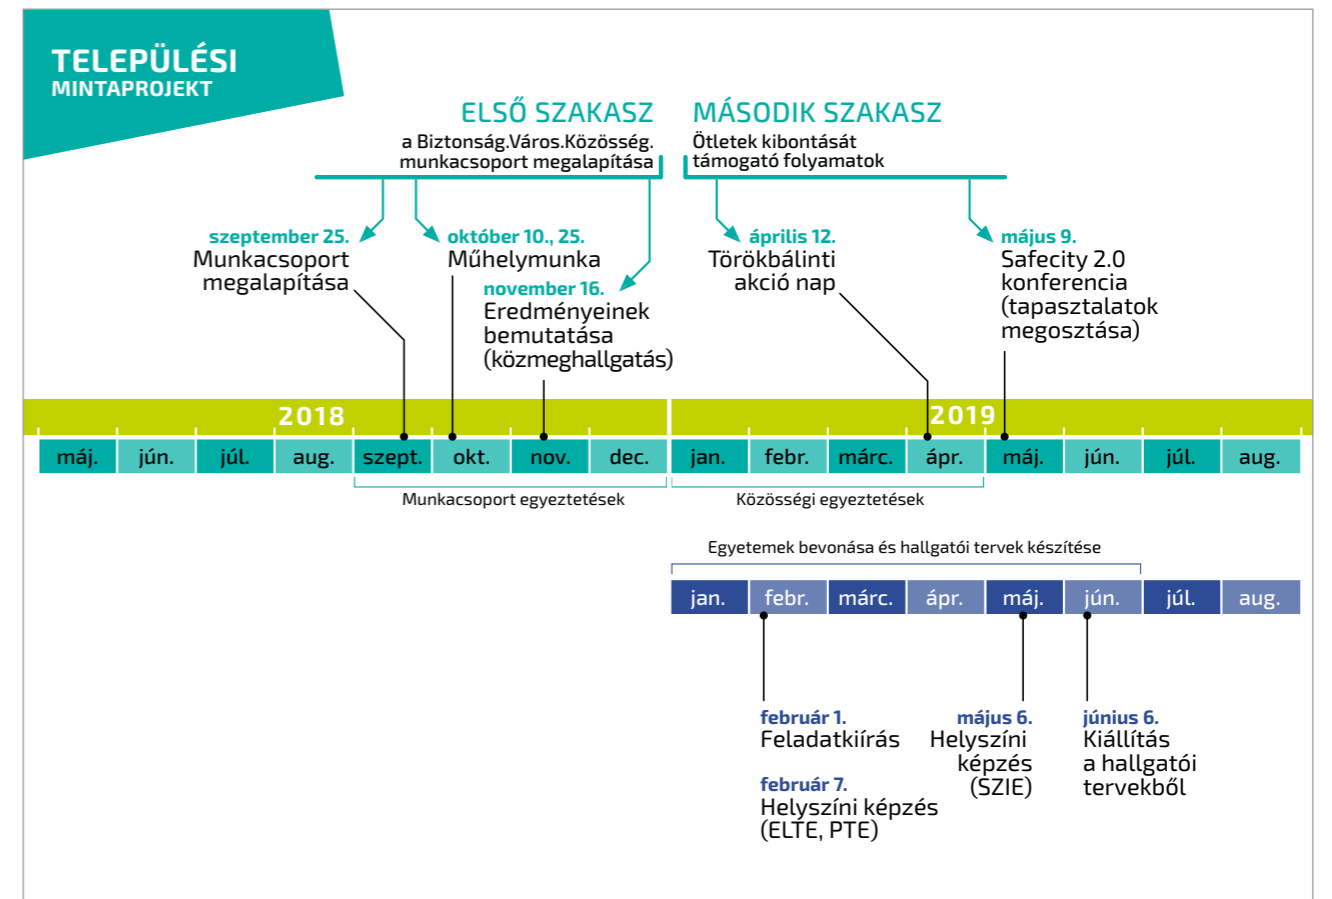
TELEPÜLÉSI
MINTAPROJEKT

ELSŐ SZAKASZ
a Biztonság.Város.Közösség. munkacsoport megalapítása

MÁSODIK SZAKASZ
Ötletek kibontását támogató folyamatok

szeptember 25.
Munkacsoport megalapítása

október 10., 25.
Műhelymunka

november 16.
Eredményeinek bemutatása (közmeghallgatás)

április 12.
Törökbálinti akció nap

május 9.
Safecity 2.0 konferencia (tapasztalatok megosztása)

2018

2019

| máj. | jún. | júl. | aug. | szept. | okt. | nov. | dec. | jan. | febr. | márc. | ápr. | máj. | jún. | júl. | aug. |
|---|---|---|---|---|---|---|---|---|---|---|---|---|---|---|---|

Munkacsoport egyeztetések

Közösségi egyeztetések

Egyetemek bevonása és hallgatói tervek készítése

| jan. | febr. | márc. | ápr. | máj. | jún. | júl. | aug. |
|---|---|---|---|---|---|---|---|

február 1.
Feladatkiírás

február 7.
Helyszíni képzés (ELTE, PTE)

május 6.
Helyszíni képzés (SZIE)

június 6.
Kiállítás a hallgatói tervekből